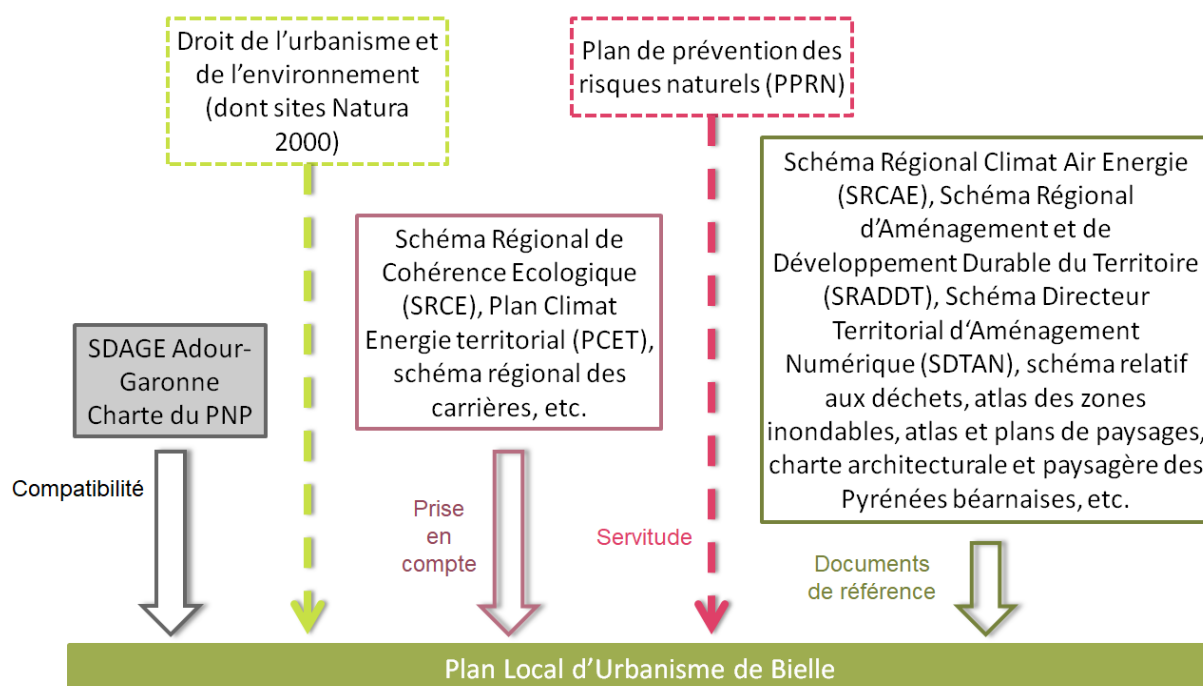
Droit de l’urbanisme et de l’environnement (dont sites Natura 2000)

Plan de prévention des risques naturels (PPRN)

Schéma Régional Climat Air Energie (SRCAE), Schéma Régional d’Aménagement et de Développement Durable du Territoire (SRADDT), Schéma Directeur Territorial d’Aménagement Numérique (SDTAN), schéma relatif aux déchets, atlas des zones inondables, atlas et plans de paysages, charte architecturale et paysagère des Pyrénées béarnaises, etc.

Schéma Régional de Cohérence Ecologique (SRCE), Plan Climat Energie territorial (PCET), schéma régional des carrières, etc.

SDAGE Adour-Garonne Charte du PNP

Compatibilité

Prise en compte

Servitude

Documents de référence

Plan Local d’Urbanisme de Bielle